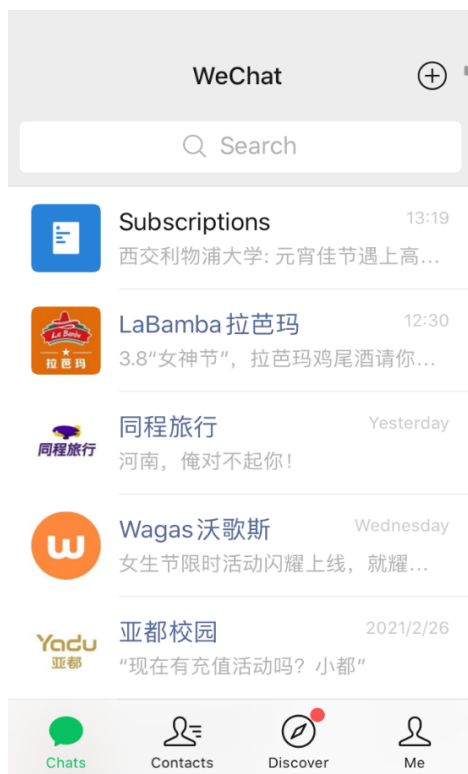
WeChat

Search

Subscriptions 13:19
西交利物浦大学: 元宵佳节遇上高...

La Bamba
拉芭玛
LaBamba拉芭玛 12:30
3.8"女神节", 拉芭玛鸡尾酒请你...

同程旅行
同程旅行 Yesterday
河南, 俺对不起你!

Wagas沃歌斯 Wednesday
女生节限时活动闪耀上线, 就耀...

Yadu
亚都
亚都校园 2021/2/26
"现在有充值活动吗? 小都"

Chats Contacts Discover Me